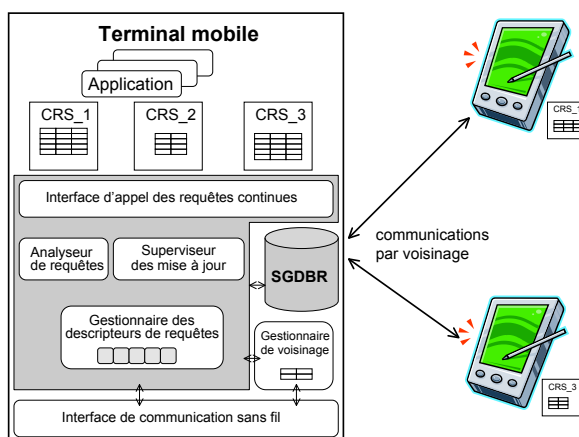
Terminal mobile

Application

CRS_1

CRS_2

CRS_3

Interface d'appel des requêtes continues

Analyseur de requêtes

Superviseur des mise à jour

SGDBR

Gestionnaire des descripteurs de requêtes

Gestionnaire de voisinage

Interface de communication sans fil

communications par voisinage

CRS_1

CRS_3